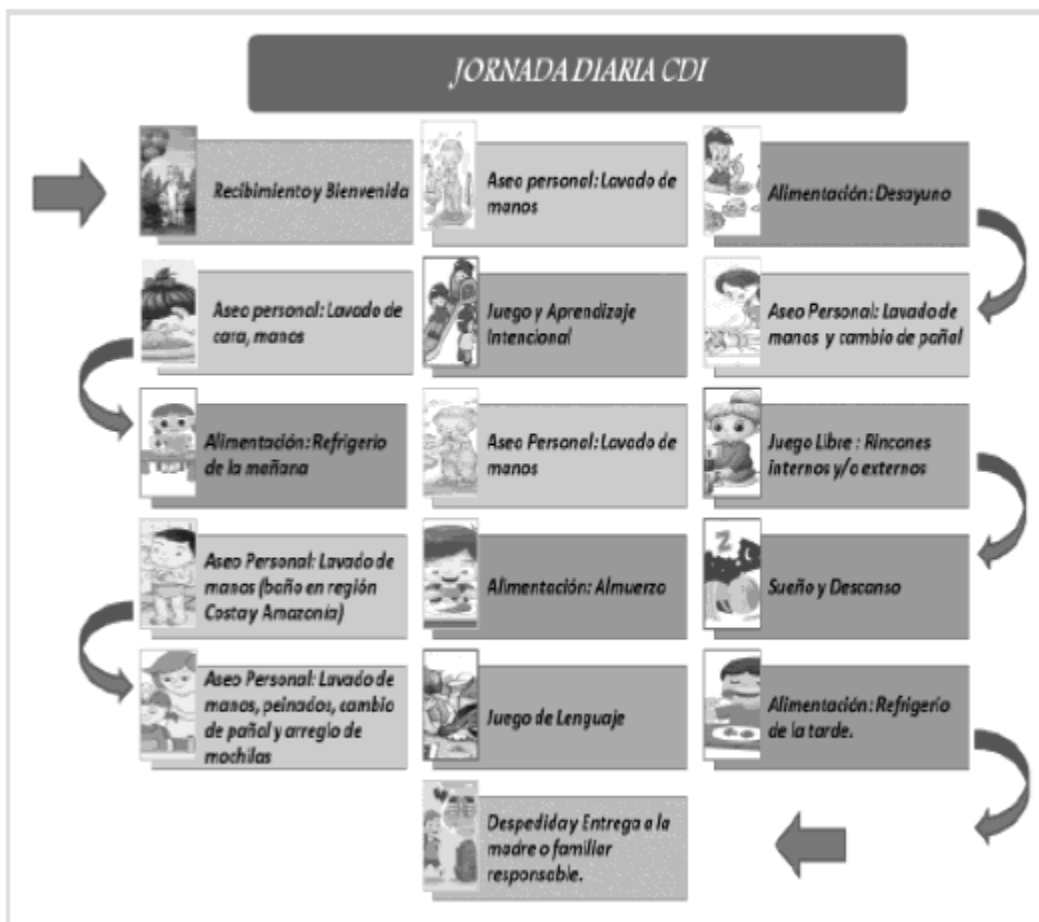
JORNADA DIARIA CDI

Recibimiento y Bienvenida

Aseo personal: Lavado de manos

Alimentación: Desayuno

Aseo personal: Lavado de cara, manos

Juego y Aprendizaje Intencional

Aseo Personal: Lavado de manos y cambio de pañal

Alimentación: Refrigerio de la mañana

Aseo Personal: Lavado de manos

Juego Libre : Rincones internos y/o externos

Aseo Personal: Lavado de manos (baño en región Costa y Amazonía)

Alimentación: Almuerzo

Sueño y Descanso

Aseo Personal: Lavado de manos, peinados, cambio de pañal y arreglo de mochilas

Juego de Lenguaje

Alimentación: Refrigerio de la tarde.

Despedida y Entrega a la madre o familiar responsable.